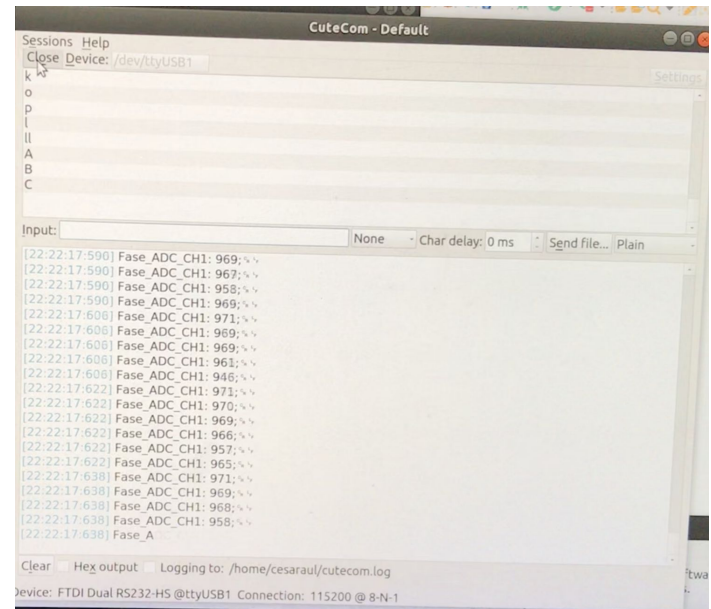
CuteCom - Default

Sessions Help

Close Device: /dev/ttyUSB1

Settings

k
o
p
l
ll
A
B
C

Input:

None

Char delay: 0 ms

Send file...

Plain

[22:22:17:590] Fase_ADC_CH1: 969;
[22:22:17:590] Fase_ADC_CH1: 967;
[22:22:17:590] Fase_ADC_CH1: 958;
[22:22:17:590] Fase_ADC_CH1: 969;
[22:22:17:606] Fase_ADC_CH1: 971;
[22:22:17:606] Fase_ADC_CH1: 969;
[22:22:17:606] Fase_ADC_CH1: 969;
[22:22:17:606] Fase_ADC_CH1: 961;
[22:22:17:606] Fase_ADC_CH1: 946;
[22:22:17:622] Fase_ADC_CH1: 971;
[22:22:17:622] Fase_ADC_CH1: 970;
[22:22:17:622] Fase_ADC_CH1: 969;
[22:22:17:622] Fase_ADC_CH1: 966;
[22:22:17:622] Fase_ADC_CH1: 957;
[22:22:17:622] Fase_ADC_CH1: 965;
[22:22:17:638] Fase_ADC_CH1: 971;
[22:22:17:638] Fase_ADC_CH1: 969;
[22:22:17:638] Fase_ADC_CH1: 968;
[22:22:17:638] Fase_ADC_CH1: 958;
[22:22:17:638] Fase_A

Clear Hex output Logging to: /home/cesaraul/cutecom.log

Device: FTDI Dual RS232-HS @ttyUSB1 Connection: 115200 @ 8-N-1

ftwa